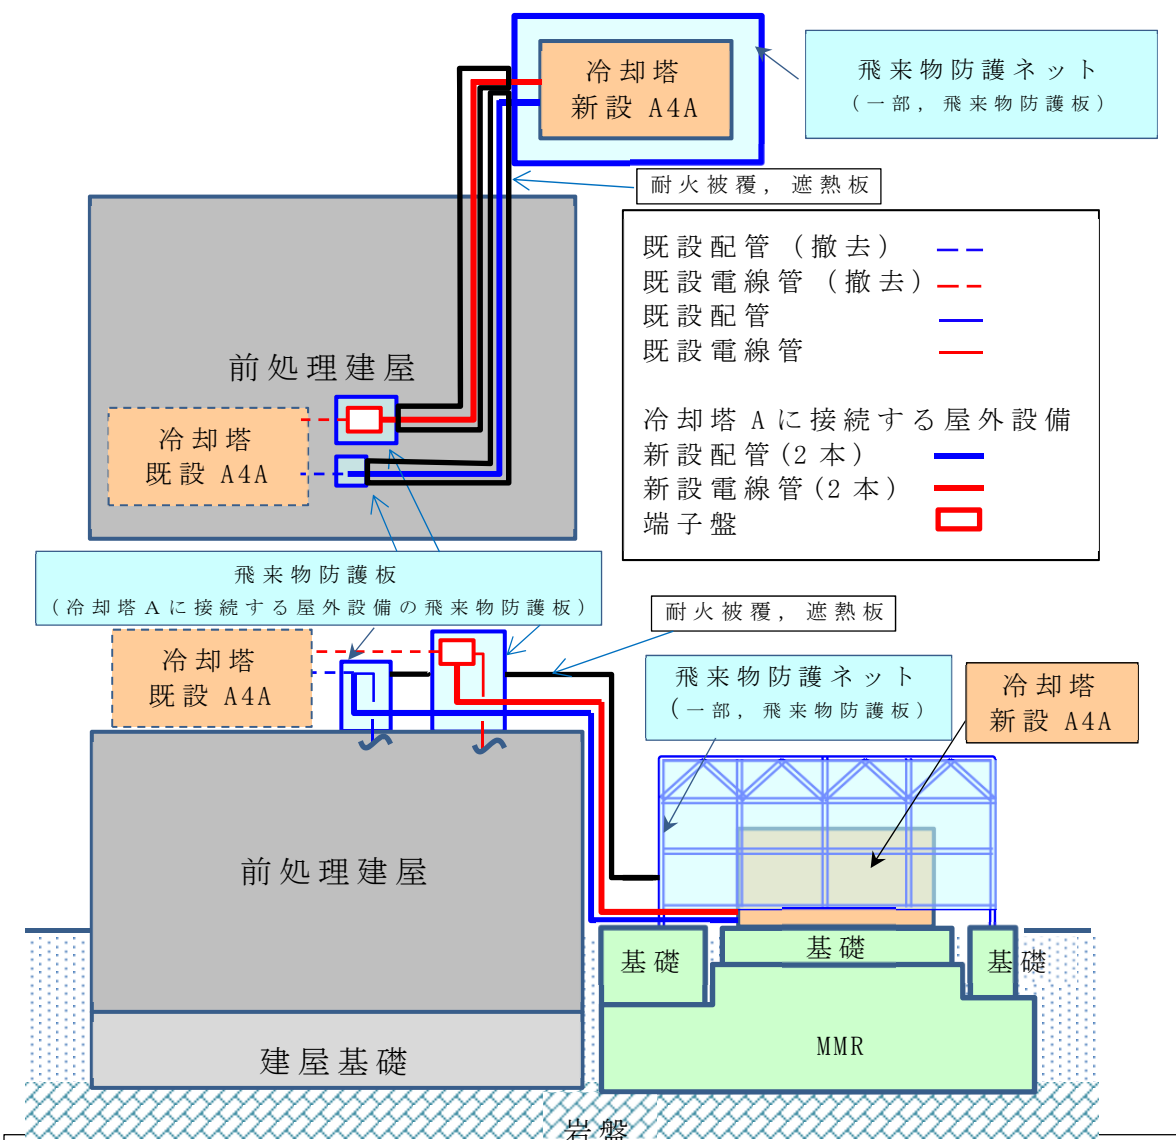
冷却塔
新設 A4A

飛来物防護ネット
（一部，飛来物防護板）

耐火被覆，遮熱板

既設配管（撤去）
既設電線管（撤去）
既設配管
既設電線管

冷却塔 A に接続する屋外設備
新設配管（2 本）
新設電線管（2 本）
端子盤

前処理建屋

冷却塔
既設 A4A

飛来物防護板
（冷却塔 A に接続する屋外設備の飛来物防護板）

耐火被覆，遮熱板

冷却塔
既設 A4A

飛来物防護ネット
（一部，飛来物防護板）

冷却塔
新設 A4A

前処理建屋

基礎

基礎

基礎

MMR

建屋基礎

岩盤